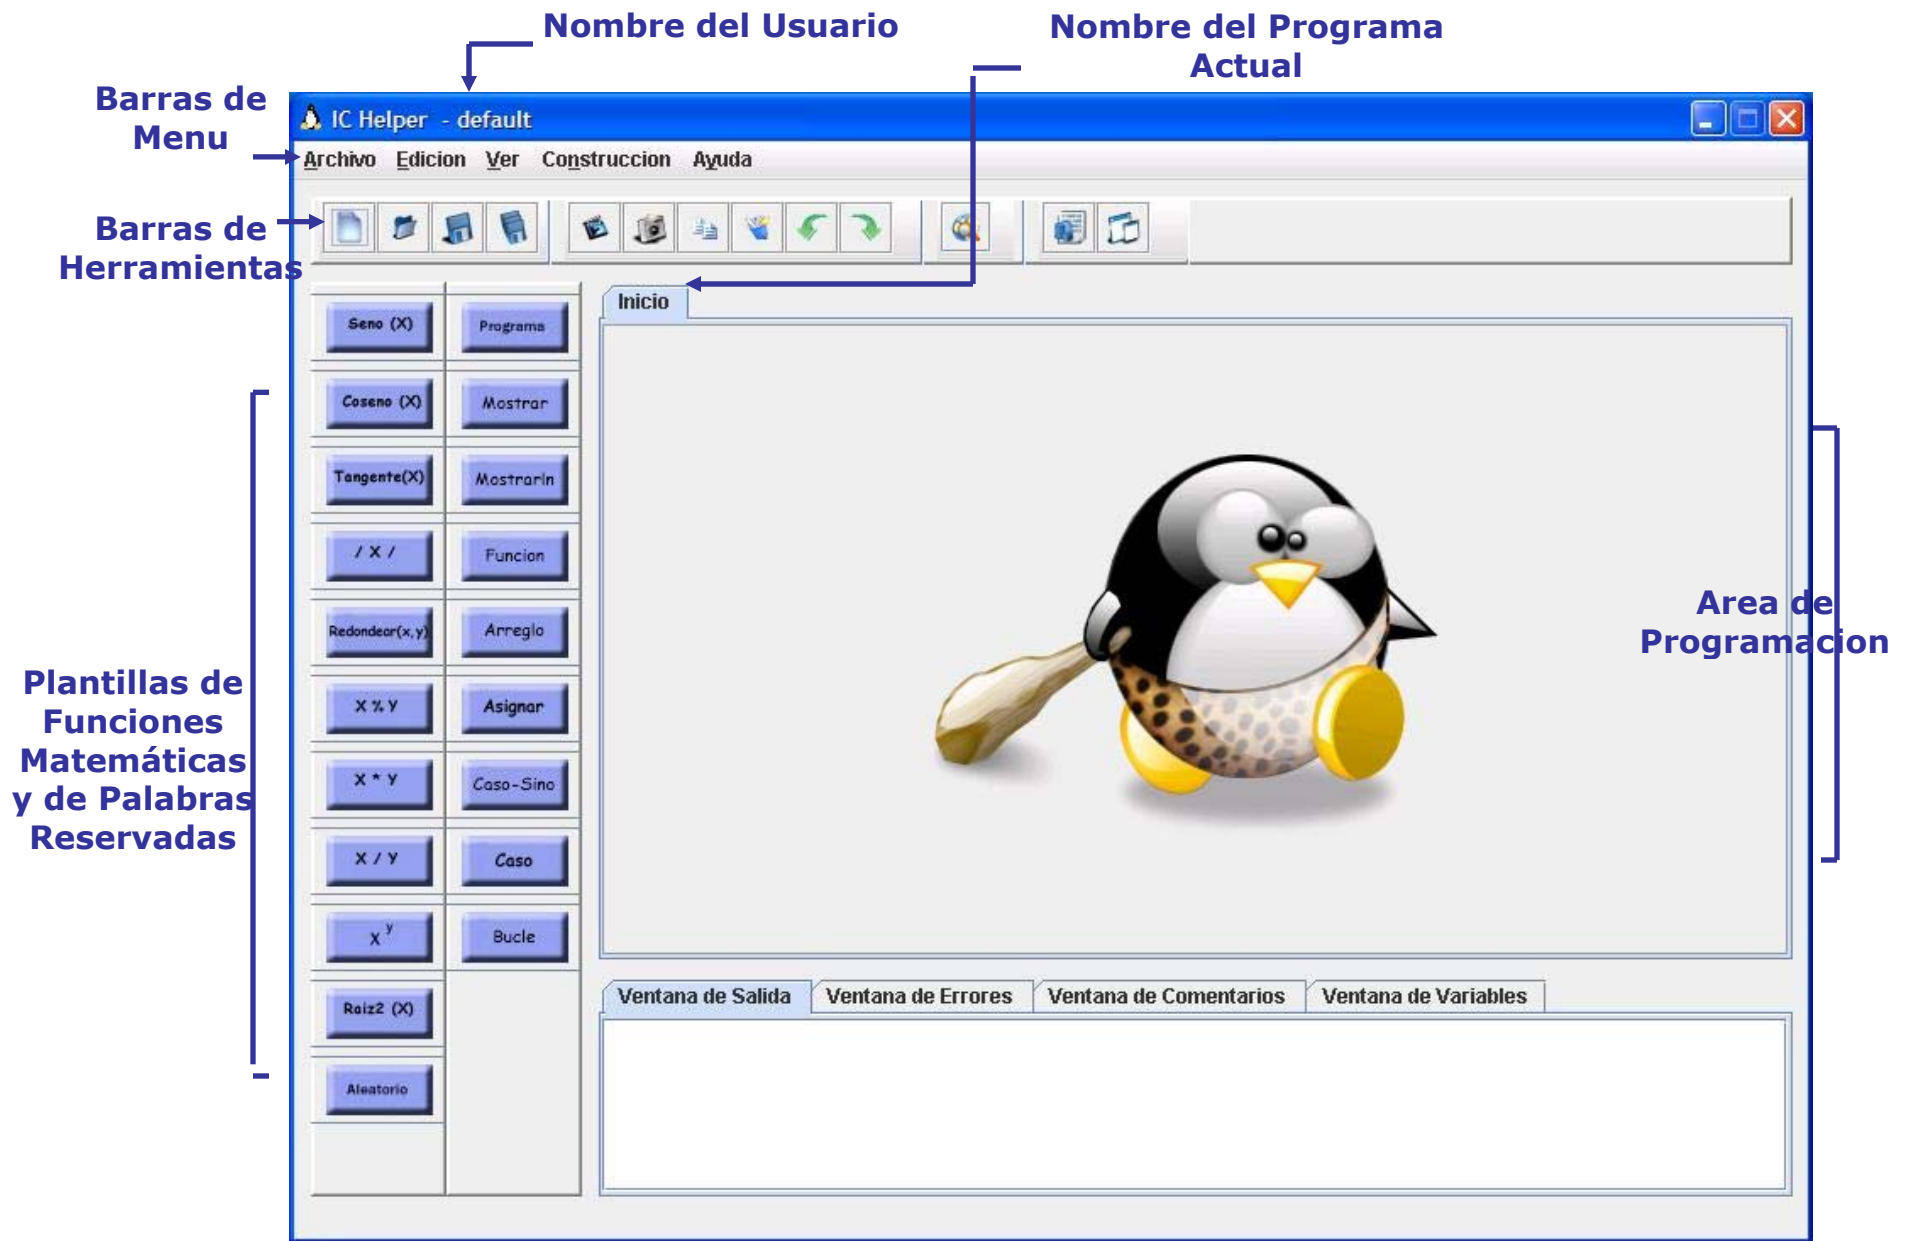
Nombre del Usuario

Nombre del Programa Actual

Barras de Menu

Barras de Herramientas

IC Helper - default

Archivo Edicion Ver Construccion Ayuda

Inicio

Seno (X)
Programa
Coseno (X)
Mostrar
Tangente(X)
Mostrarln
/ X /
Funcion
Redondear(x,y)
Arreglo
X % Y
Asignar
X * Y
Caso-Sino
X / Y
Caso
$X^Y$
Bucle
Raiz2 (X)
Aleatorio

Plantillas de Funciones Matemáticas y de Palabras Reservadas

Area de Programacion

Ventana de Salida | Ventana de Errores | Ventana de Comentarios | Ventana de Variables